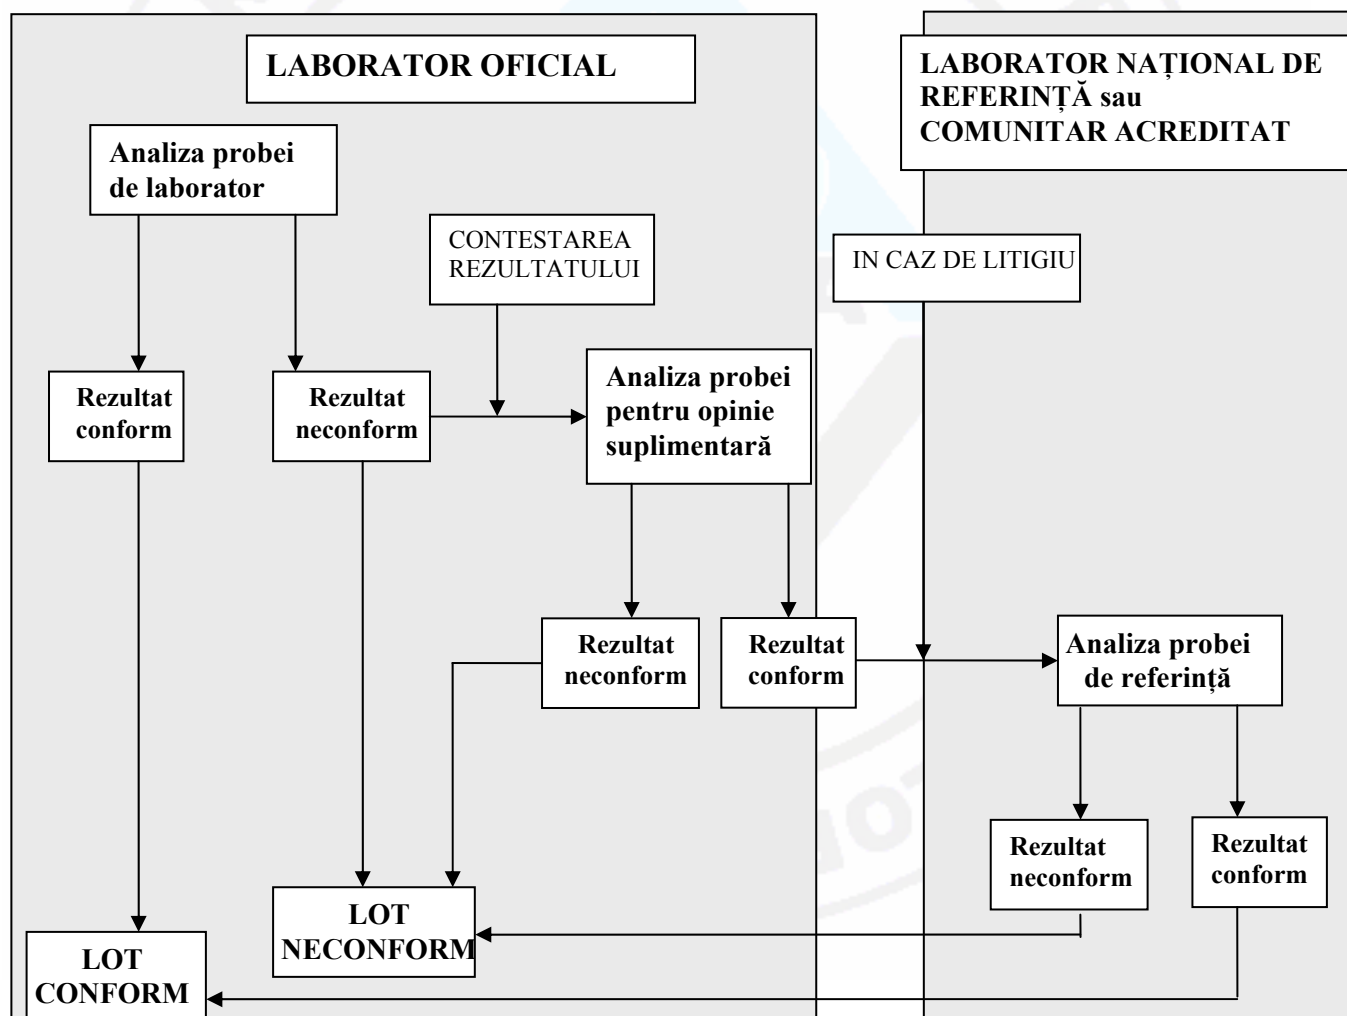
LABORATOR OFICIAL

LABORATOR NAȚIONAL DE REFERINȚĂ sau COMUNITAR ACREDITAT

Analiza probei de laborator

CONTESTAREA REZULTATULUI

IN CAZ DE LITIGIU

Rezultat conform

Rezultat neconform

Analiza probei pentru opinie suplimentară

Rezultat neconform

Rezultat conform

Analiza probei de referință

Rezultat neconform

Rezultat conform

LOT NECONFORM

LOT CONFORM